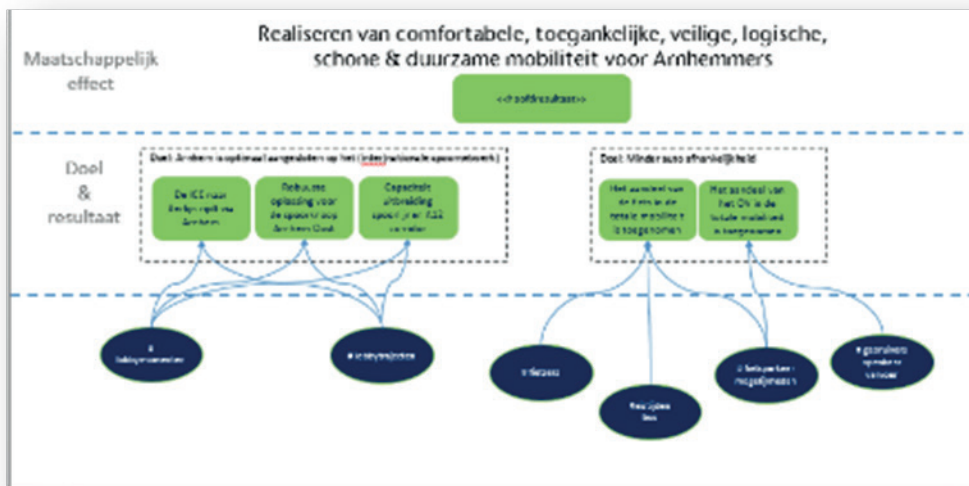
Maatschappelijk effect

Realiseren van comfortabele, toegankelijke, veilige, logische, schone & duurzame mobiliteit voor Arnhemmers

<<hoofdresultaat>>

Doel & resultaat

Doel: Arnhem is optimaal aangesloten op het (inter)nationale spoornetwerk

De ICE naar Berlijn rijdt via Arnhem

Robuuste oplossing voor de spoorzone Arnhem Oost

Capaciteit uitbreiding spoor ten ICE corridor

Doel: Minder auto afhankelijkheid

Het aandeel van de fiets in de totale mobiliteit is toegenomen

Het aandeel van het OV in de totale mobiliteit is toegenomen

# lobbymomenten

# lobbytrajecten

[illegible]

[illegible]

# fietsparkeer-mogelijkheden

# gereden openbaar vervoer